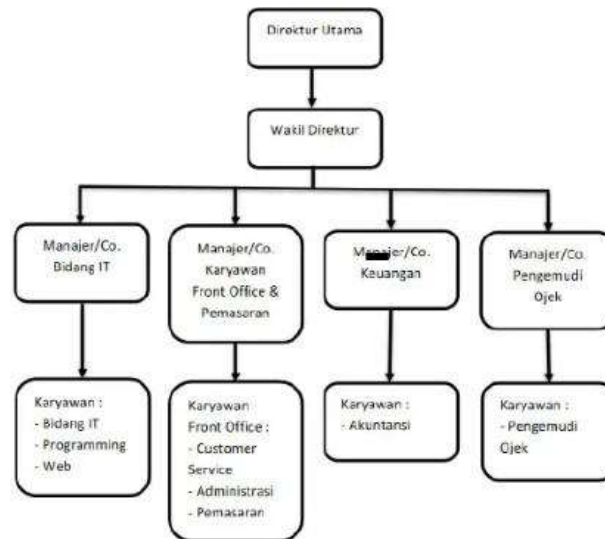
Direktur Utama

Wakil Direktur

Manajer/Co. Bidang IT

Manajer/Co. Karyawan Front Office & Pemasaran

Manajer/Co. Keuangan

Manajer/Co. Pengemudi Ojek

Karyawan :
- Bidang IT
- Programming
- Web

Karyawan Front Office :
- Customer Service
- Administrasi
- Pemasaran

Karyawan :
- Akuntansi

Karyawan :
- Pengemudi Ojek